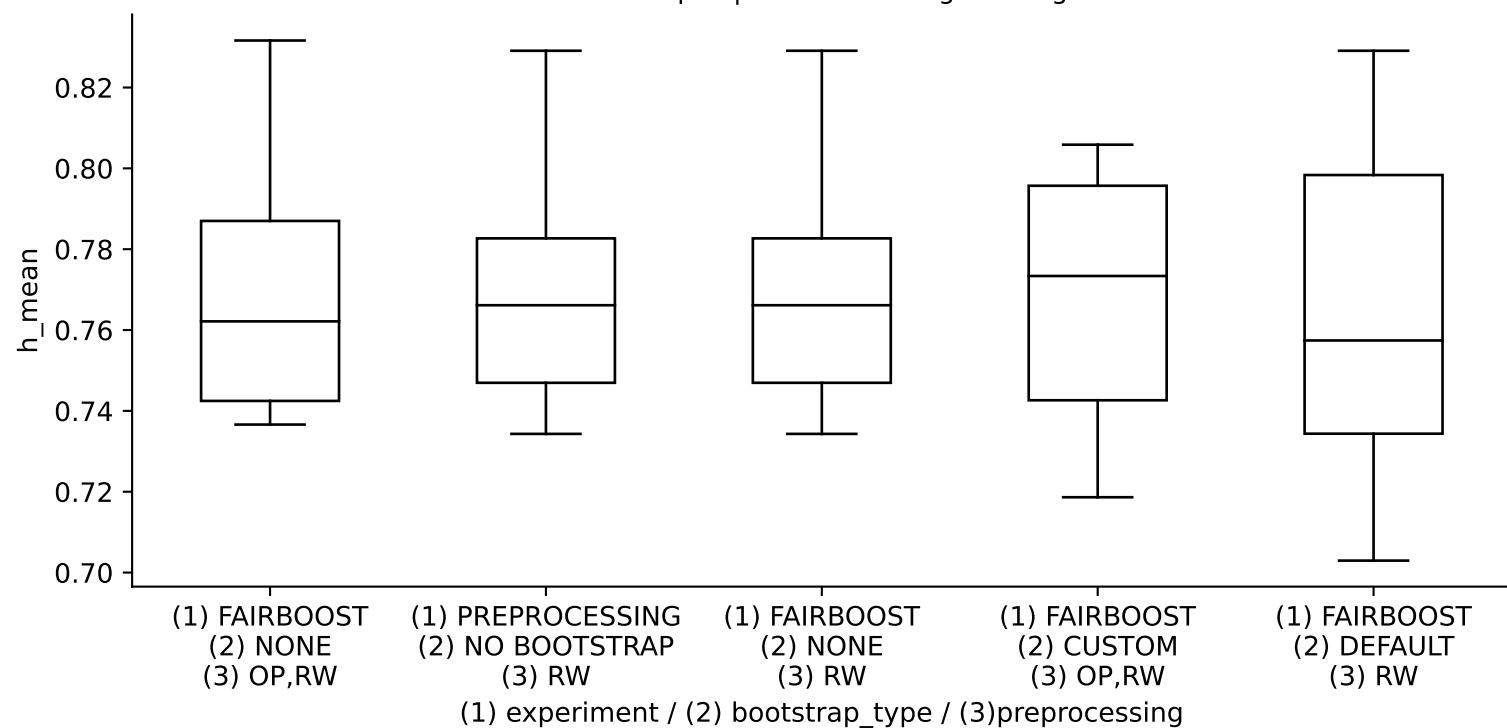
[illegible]

h_mean

0.82
0.80
0.78
0.76
0.74
0.72
0.70

(1) FAIRBOOST
(2) NONE
(3) OP,RW

(1) PREPROCESSING
(2) NO BOOTSTRAP
(3) RW

(1) FAIRBOOST
(2) NONE
(3) RW

(1) FAIRBOOST
(2) CUSTOM
(3) OP,RW

(1) FAIRBOOST
(2) DEFAULT
(3) RW

(1) experiment / (2) bootstrap_type / (3)preprocessing